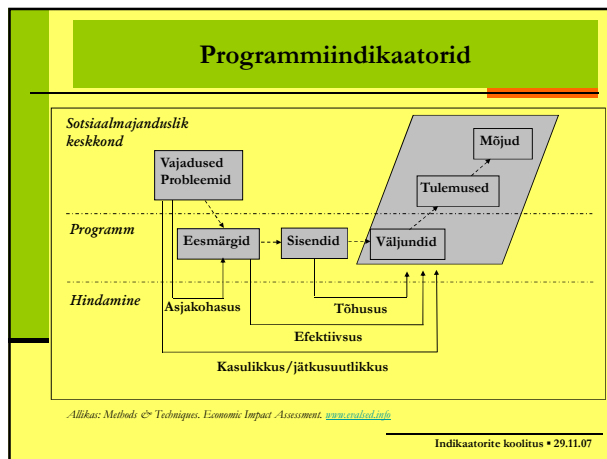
Programmiindikaatorid

Sotsiaalmajanduslik keskkond

Vajadused Probleemid

Mõjud

Tulemused

Programm

Eesmärgid

Sisendid

Väljundid

Hindamine

Asjakohasus

Tõhusus

Efektiivsus

Kasulikkus/jätkusuutlikkus

Allikas: Methods & Techniques. Economic Impact Assessment. www.evalsed.info

Indikaatorite koolitus ▪ 29.11.07